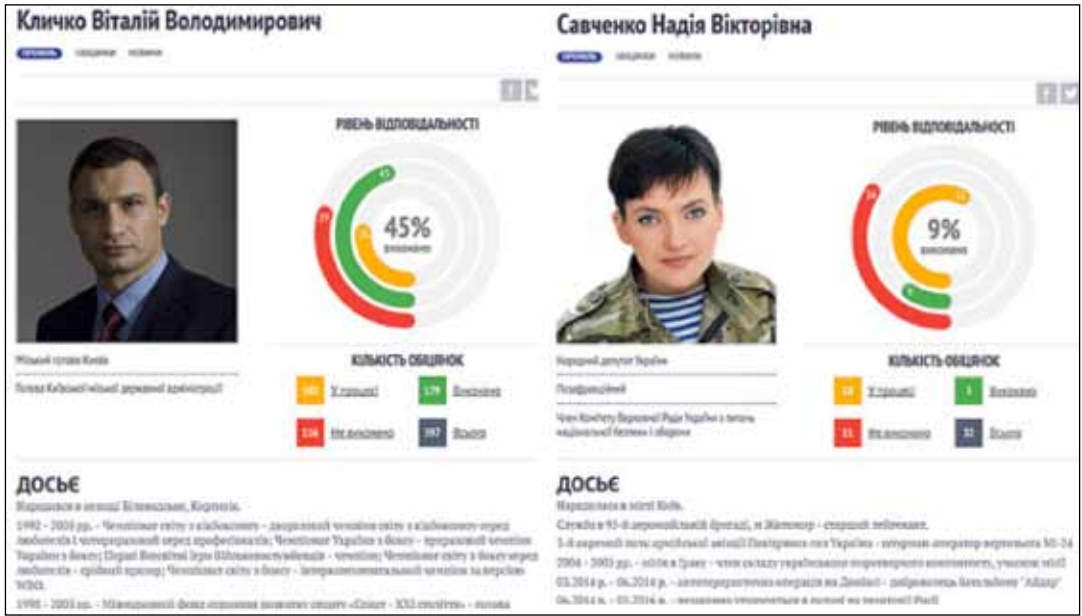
Кличко Віталій Володимирович

ПРОФІЛЬ ОБІЦЯНКИ НОВИНИ

РІВЕНЬ ВІДПОВІДАЛЬНОСТІ

45%
виконано

Міський голова Києва

Голова Київської міської державної адміністрації

КІЛЬКІСТЬ ОБІЦЯНОК

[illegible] У процесі
179 Виконано
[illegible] Не виконано
397 Всього

ДОСЬЄ

Народився в селищі Біловодське, Киргизія.

1992 – 2005 рр. – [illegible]

1998 – 2003 рр. – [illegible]

Савченко Надія Вікторівна

ПРОФІЛЬ ОБІЦЯНКИ НОВИНИ

РІВЕНЬ ВІДПОВІДАЛЬНОСТІ

9%
виконано

Народний депутат України

Позафракційний

Член Комітету Верховної Ради України з питань національної безпеки і оборони

КІЛЬКІСТЬ ОБІЦЯНОК

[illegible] У процесі
3 Виконано
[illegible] Не виконано
32 Всього

ДОСЬЄ

Народилася в місті Київ.

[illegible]

2004 – 2005 рр. – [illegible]

03.2014 р. – 06.2014 р. – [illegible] "Айдар"

06.2014 р. – 05.2016 р. – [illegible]